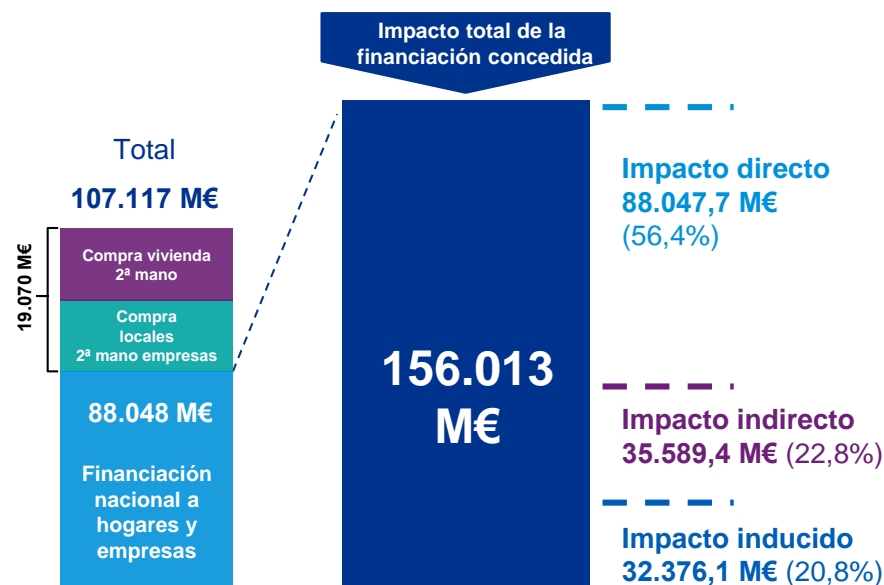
Impacto total de la financiación concedida

Total

107.117 M€

19.070 M€

Compra vivienda 2ª mano

Compra locales 2ª mano empresas

88.048 M€

Financiación nacional a hogares y empresas

156.013 M€

Impacto directo
88.047,7 M€
(56,4%)

Impacto indirecto
35.589,4 M€ (22,8%)

Impacto inducido
32.376,1 M€ (20,8%)